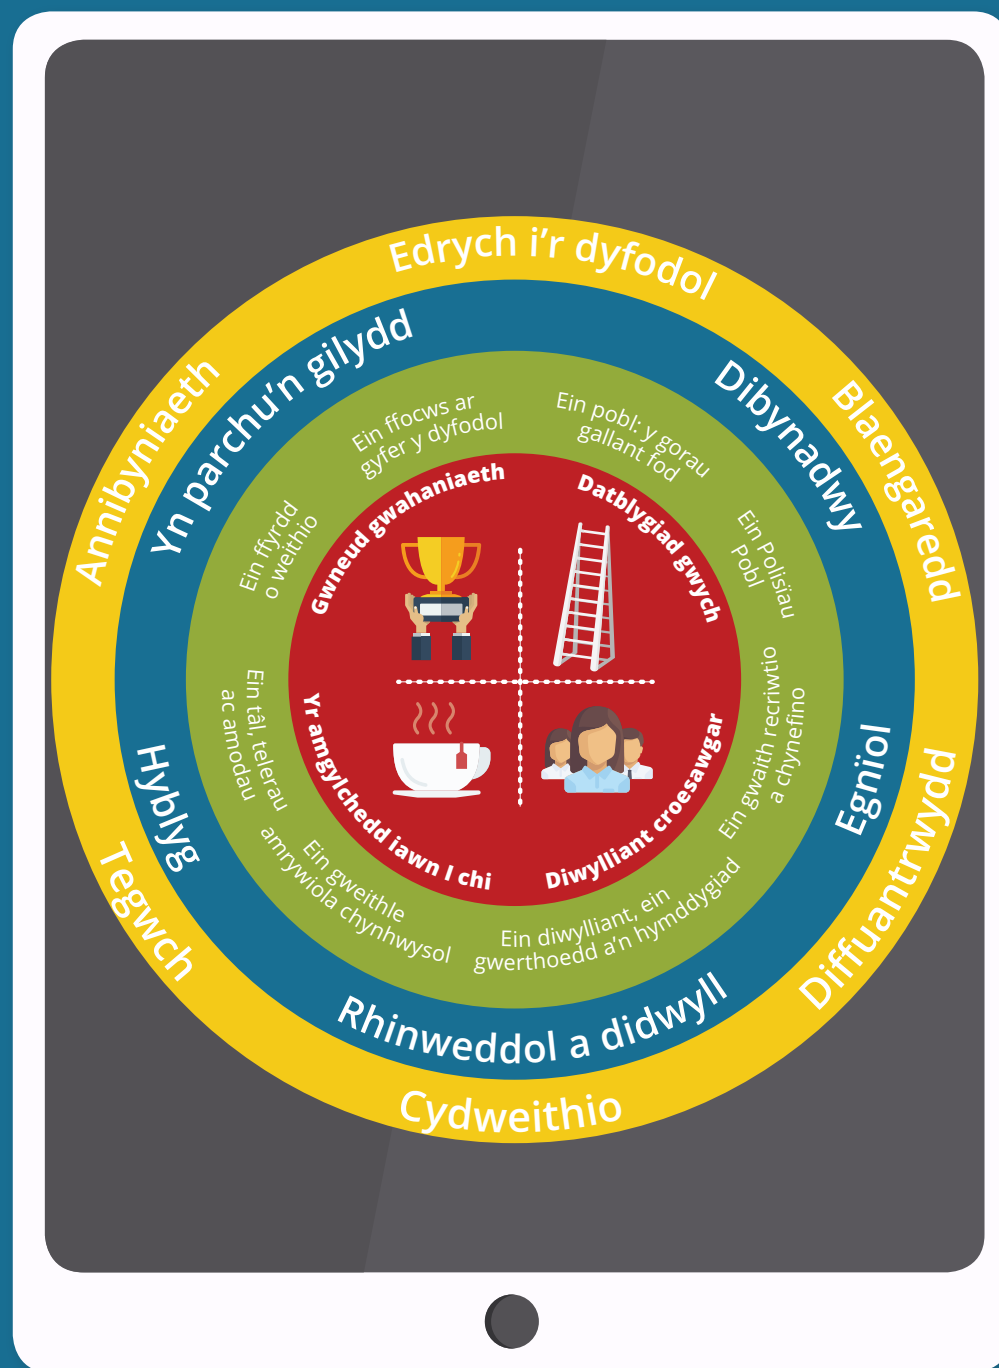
Edrych i'r dyfodol

Blaengaredd

Diffuantrwydd

Cydweithio

Tegwch

Annibyniaeth

Yn parchu'n gilydd

Dibynadwy

Egnïol

Rhinweddol a didwyll

Hyblyg

Ein ffocws ar gyfer y dyfodol

Ein pobl: y gorau gallant fod

Ein Polisïau Pobl

Ein gwaith recriwtio a chynefino

Ein diwylliant, ein gwerthoedd a'n hymddygiad

Ein gweithle amrywiola chynhwysol

Ein tâl, telerau ac amodau

Ein ffyrdd o weithio

Gwneud gwahaniaeth

Datblygiad gwych

Diwylliant croesawgar

Yr amgylchedd iawn I chi